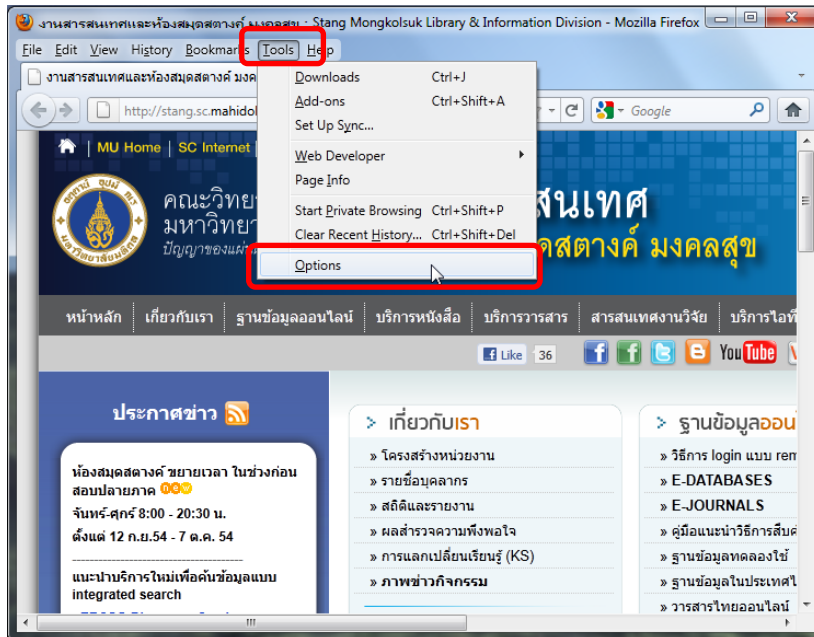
งานสารสนเทศและห้องสมุดสตางค์ มงคลสุข : Stang Mongkolsuk Library & Information Division - Mozilla Firefox

File Edit View History Bookmarks Tools Help

งานสารสนเทศและห้องสมุดสตางค์ มงคล

http://stang.sc.mahidol

Google

| Downloads | Ctrl+J |
|---|---|
| Add-ons | Ctrl+Shift+A |
| Set Up Sync... | |
| Web Developer | |
| Page Info | |
| Start Private Browsing | Ctrl+Shift+P |
| Clear Recent History... | Ctrl+Shift+Del |
| Options | |

MU Home | SC Internet

คณะวิทยา
มหาวิทยา
ปัญญาของแผ่น

สนเทศ
ดสตางค์ มงคลสุข

หน้าหลัก เกี่ยวกับเรา ฐานข้อมูลออนไลน์ บริการหนังสือ บริการวารสาร สารสนเทศงานวิจัย บริการไอที

Like 36

YouTube

ประกาศข่าว

ห้องสมุดสตางค์ ขยายเวลา ในช่วงก่อนสอบปลายภาค
จันทร์-ศุกร์ 8:00 - 20:30 น.
ตั้งแต่ 12 ก.ย.54 - 7 ต.ค. 54

แนะนำบริการใหม่เพื่อค้นข้อมูลแบบ integrated search

เกี่ยวกับเรา
» โครงสร้างหน่วยงาน
» รายชื่อบุคลากร
» สถิติและรายงาน
» ผลสำรวจความพึงพอใจ
» การแลกเปลี่ยนเรียนรู้ (KS)
» ภาพข่าวกิจกรรม

ฐานข้อมูลออน
» วิธีการ login แบบ rem
» E-DATABASES
» E-JOURNALS
» คู่มือแนะนำวิธีการสืบค
» ฐานข้อมูลทดลองใช้
» ฐานข้อมูลในประเทศไ
» วารสารไทยออนไลน์